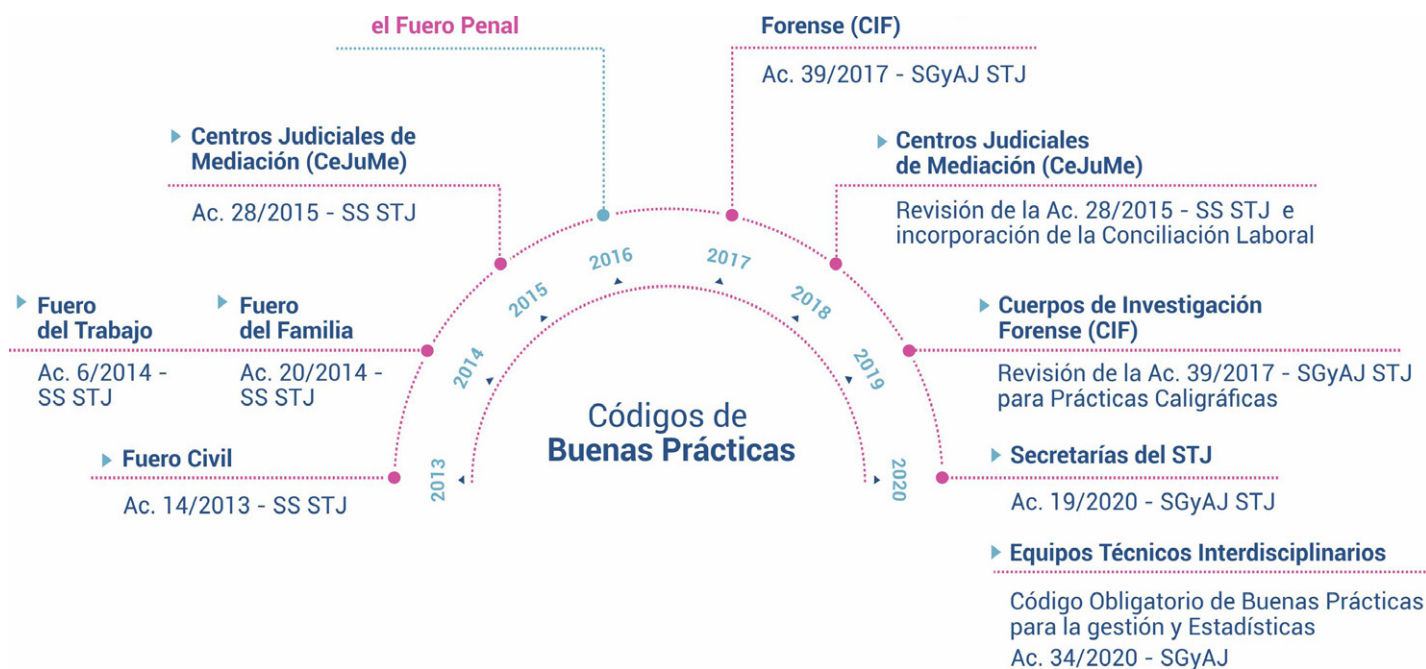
el Fuero Penal

Forense (CIF)

Ac. 39/2017 - SGyAJ STJ

Centros Judiciales de Mediación (CeJuMe)

Ac. 28/2015 - SS STJ

Centros Judiciales de Mediación (CeJuMe)

Revisión de la Ac. 28/2015 - SS STJ e incorporación de la Conciliación Laboral

2016

2017

2015

2018

Fuero del Trabajo

Ac. 6/2014 - SS STJ

Fuero del Familia

Ac. 20/2014 - SS STJ

2014

2019

Cuerpos de Investigación Forense (CIF)

Revisión de la Ac. 39/2017 - SGyAJ STJ para Prácticas Caligráficas

Códigos de Buenas Prácticas

Fuero Civil

Ac. 14/2013 - SS STJ

2013

2020

Secretarías del STJ

Ac. 19/2020 - SGyAJ STJ

Equipos Técnicos Interdisciplinarios

Código Obligatorio de Buenas Prácticas para la gestión y Estadísticas
Ac. 34/2020 - SGyAJ